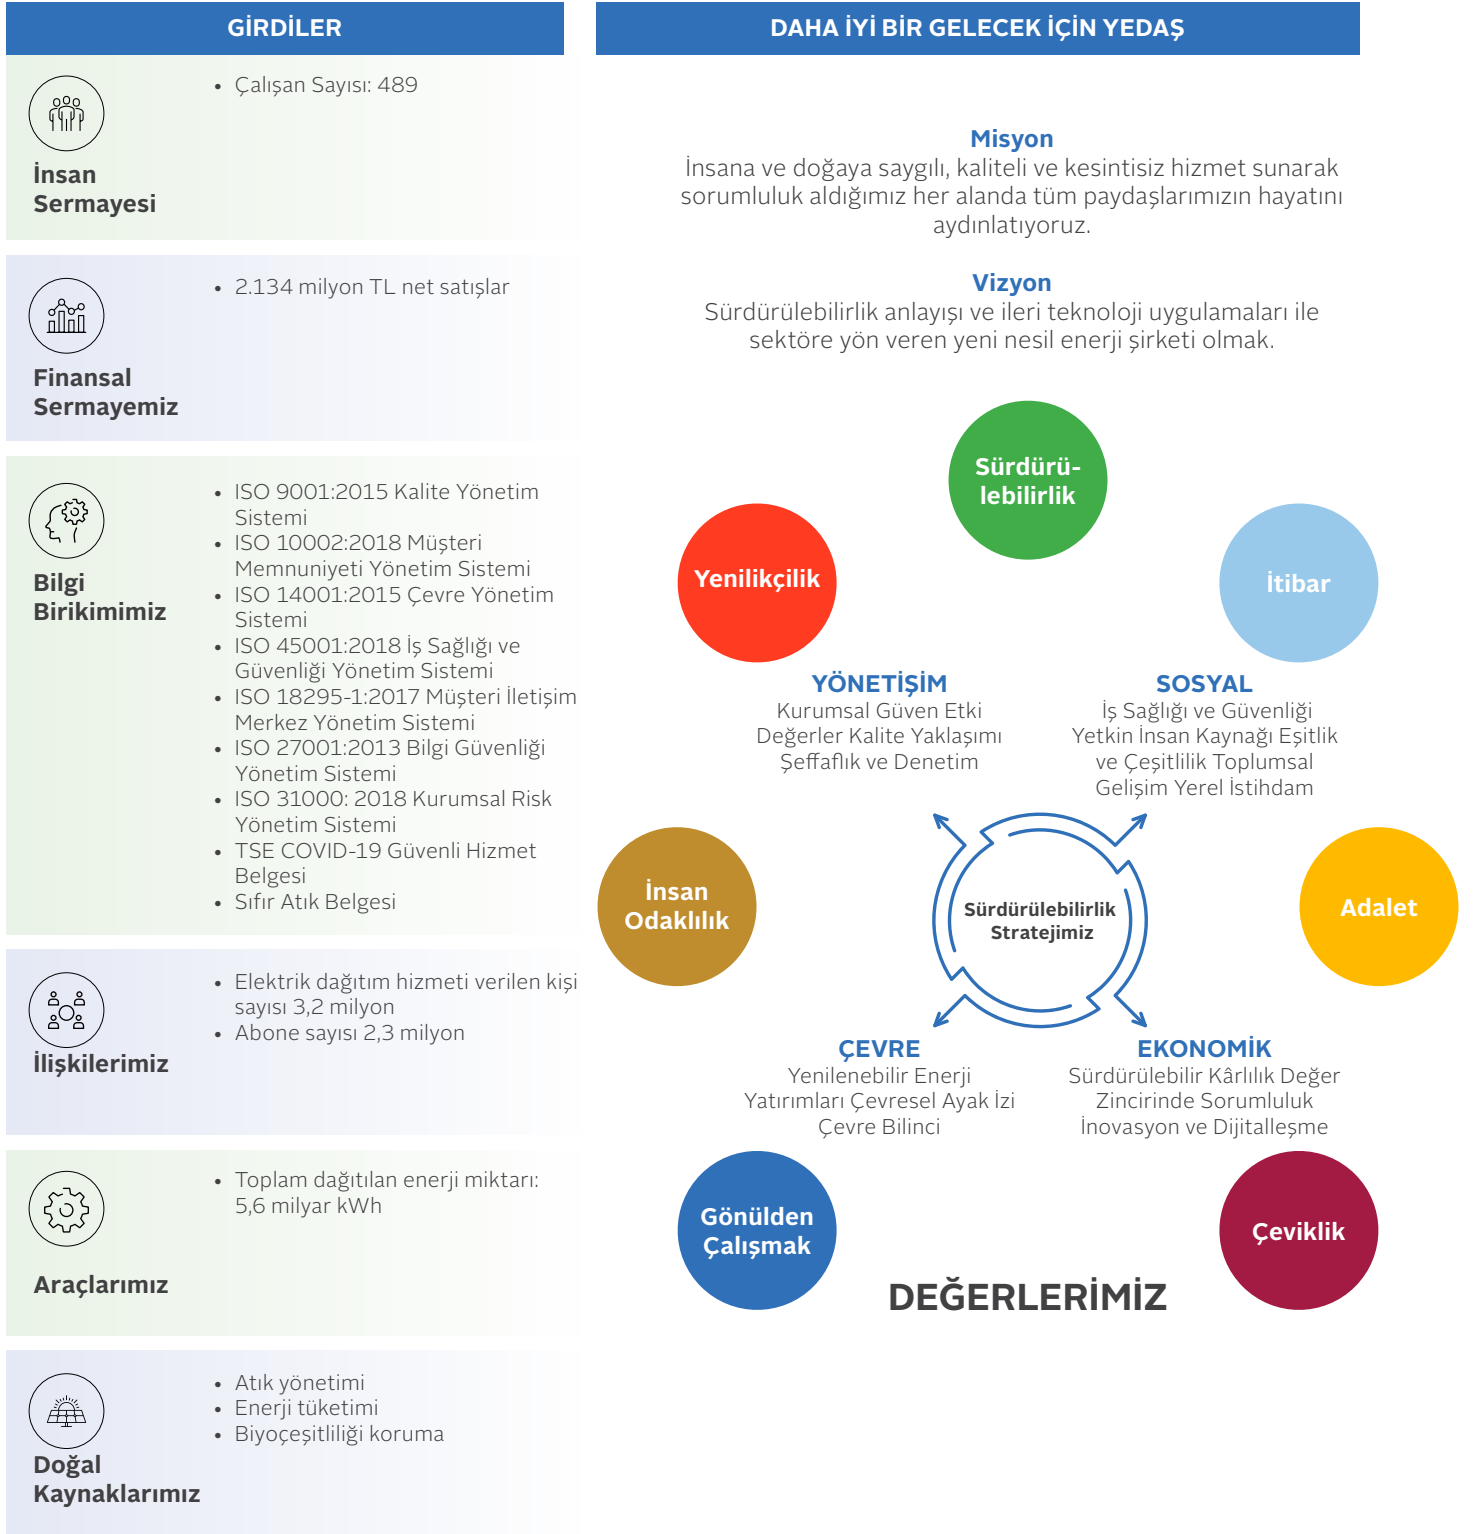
GİRDİLER

İnsan Sermayesi

• Çalışan Sayısı: 489

Finansal Sermayemiz

• 2.134 milyon TL net satışlar

Bilgi Birikimimiz

• ISO 9001:2015 Kalite Yönetim Sistemi
• ISO 10002:2018 Müşteri Memnuniyeti Yönetim Sistemi
• ISO 14001:2015 Çevre Yönetim Sistemi
• ISO 45001:2018 İş Sağlığı ve Güvenliği Yönetim Sistemi
• ISO 18295-1:2017 Müşteri İletişim Merkez Yönetim Sistemi
• ISO 27001:2013 Bilgi Güvenliği Yönetim Sistemi
• ISO 31000: 2018 Kurumsal Risk Yönetim Sistemi
• TSE COVID-19 Güvenli Hizmet Belgesi
• Sıfır Atık Belgesi

İlişkilerimiz

• Elektrik dağıtım hizmeti verilen kişi sayısı 3,2 milyon
• Abone sayısı 2,3 milyon

Araçlarımız

• Toplam dağıtılan enerji miktarı: 5,6 milyar kWh

Doğal Kaynaklarımız

• Atık yönetimi
• Enerji tüketimi
• Biyoçeşitliliği koruma

DAHA İYİ BİR GELECEK İÇİN YEDAŞ

Misyon
İnsana ve doğaya saygılı, kaliteli ve kesintisiz hizmet sunarak sorumluluk aldığımız her alanda tüm paydaşlarımızın hayatını aydınlatıyoruz.

Vizyon
Sürdürülebilirlik anlayışı ve ileri teknoloji uygulamaları ile sektöre yön veren yeni nesil enerji şirketi olmak.

Sürdürülebilirlik

Yenilikçilik

İtibar

YÖNETİŞİM
Kurumsal Güven Etki Değerler Kalite Yaklaşımı Şeffaflık ve Denetim

SOSYAL
İş Sağlığı ve Güvenliği Yetkin İnsan Kaynağı Eşitlik ve Çeşitlilik Toplumsal Gelişim Yerel İstihdam

İnsan Odaklılık

Sürdürülebilirlik Stratejimiz

Adalet

ÇEVRE
Yenilenebilir Enerji Yatırımları Çevresel Ayak İzi Çevre Bilinci

EKONOMİK
Sürdürülebilir Kârlılık Değer Zincirinde Sorumluluk İnovasyon ve Dijitalleşme

Gönülden Çalışmak

Çeviklik

DEĞERLERİMİZ